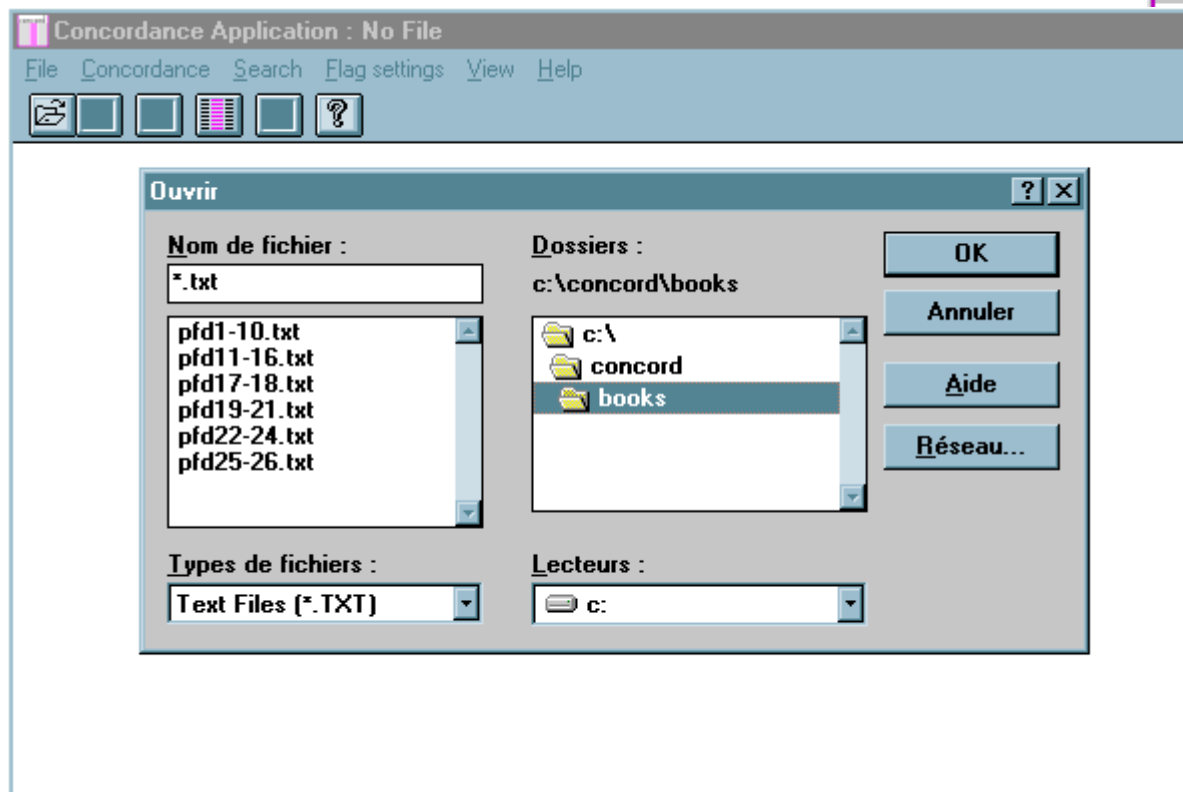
Concordance Application : No File

File Concordance Search Flag settings View Help

Ouvrir

Nom de fichier :

*.txt

pfd1-10.txt
pfd11-16.txt
pfd17-18.txt
pfd19-21.txt
pfd22-24.txt
pfd25-26.txt

Dossiers :

c:\concord\books

c:\
concord
books

OK

Annuler

Aide

Réseau...

Types de fichiers :

Text Files (*.TXT)

Lecteurs :

c: